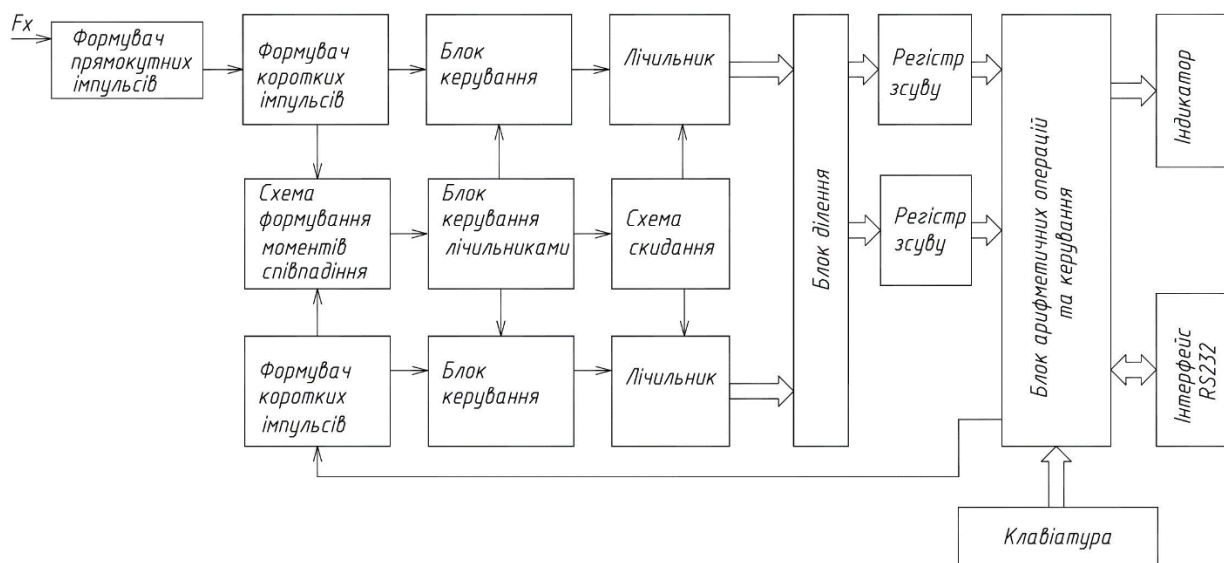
Fx

Формувач прямокутних імпульсів

Формувач коротких імпульсів

Блок керування

Лічильник

Блок ділення

Регістр зсуву

Блок арифметичних операцій та керування

Індикатор

Схема формування моментів співпадіння

Блок керування лічильниками

Схема скидання

Регістр зсуву

Формувач коротких імпульсів

Блок керування

Лічильник

Інтерфейс RS232

Клавіатура